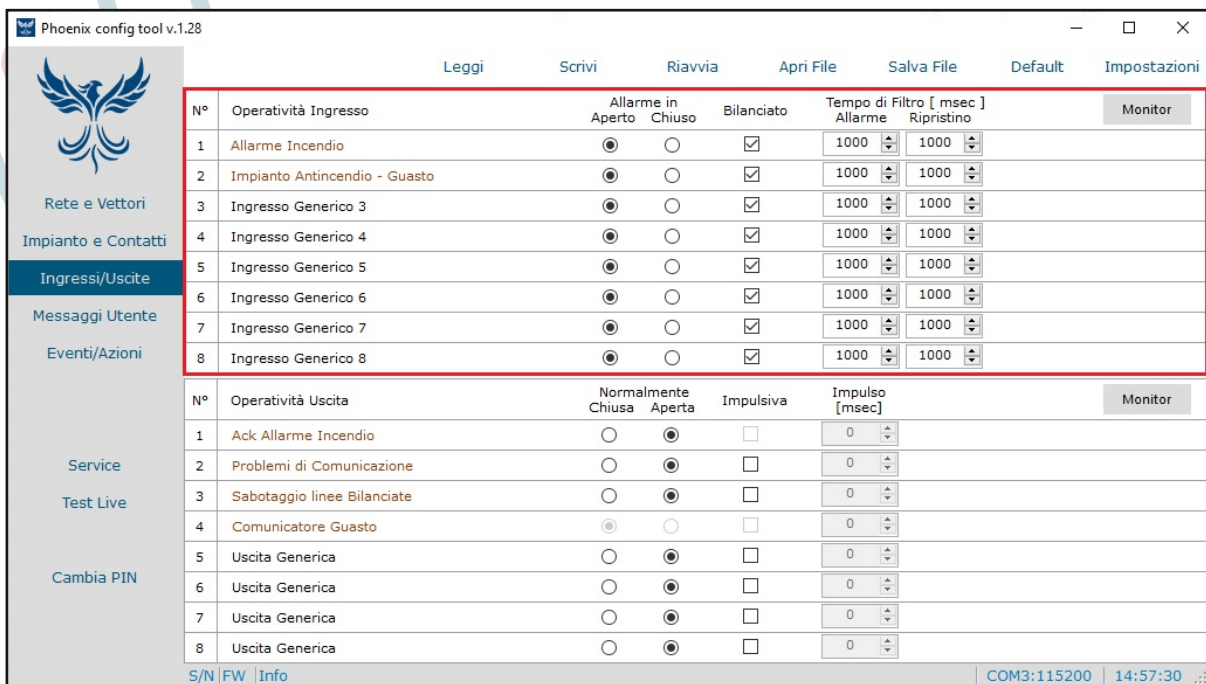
Phoenix config tool v.1.28

Leggi Scrivi Riavvia Apri File Salva File Default Impostazioni

Rete e Vettori
Impianto e Contatti
Ingressi/Uscite
Messaggi Utente
Eventi/Azioni

Service
Test Live

Cambia PIN

| N° | Operatività Ingresso | Allarme in Aperto | Allarme in Chiuso | Bilanciato | Tempo di Filtro [ msec ] Allarme | Ripristino | Monitor |
|---|---|---|---|---|---|---|---|
| 1 | Allarme Incendio | | | | 1000 | 1000 | |
| 2 | Impianto Antincendio - Guasto | | | | 1000 | 1000 | |
| 3 | Ingresso Generico 3 | | | | 1000 | 1000 | |
| 4 | Ingresso Generico 4 | | | | 1000 | 1000 | |
| 5 | Ingresso Generico 5 | | | | 1000 | 1000 | |
| 6 | Ingresso Generico 6 | | | | 1000 | 1000 | |
| 7 | Ingresso Generico 7 | | | | 1000 | 1000 | |
| 8 | Ingresso Generico 8 | | | | 1000 | 1000 | |

| N° | Operatività Uscita | Normalmente Chiusa | Normalmente Aperta | Impulsiva | Impulso [msec] | Monitor |
|---|---|---|---|---|---|---|
| 1 | Ack Allarme Incendio | | | | 0 | |
| 2 | Problemi di Comunicazione | | | | 0 | |
| 3 | Sabotaggio linee Bilanciate | | | | 0 | |
| 4 | Comunicatore Guasto | | | | 0 | |
| 5 | Uscita Generica | | | | 0 | |
| 6 | Uscita Generica | | | | 0 | |
| 7 | Uscita Generica | | | | 0 | |
| 8 | Uscita Generica | | | | 0 | |

S/N FW Info COM3:115200 14:57:30